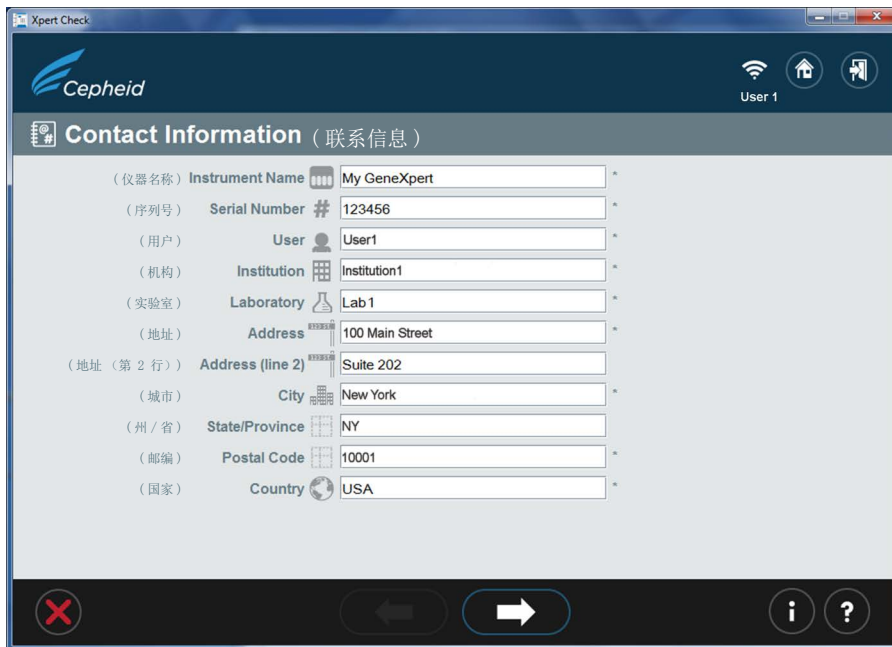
Xpert Check

Cepheid

User 1

Contact Information（联系信息）

（仪器名称）Instrument Name My GeneXpert *

（序列号）Serial Number 123456 *

（用户）User User1 *

（机构）Institution Institution1 *

（实验室）Laboratory Lab 1 *

（地址）Address 100 Main Street *

（地址（第 2 行））Address (line 2) Suite 202

（城市）City New York *

（州 / 省）State/Province NY

（邮编）Postal Code 10001 *

（国家）Country USA *